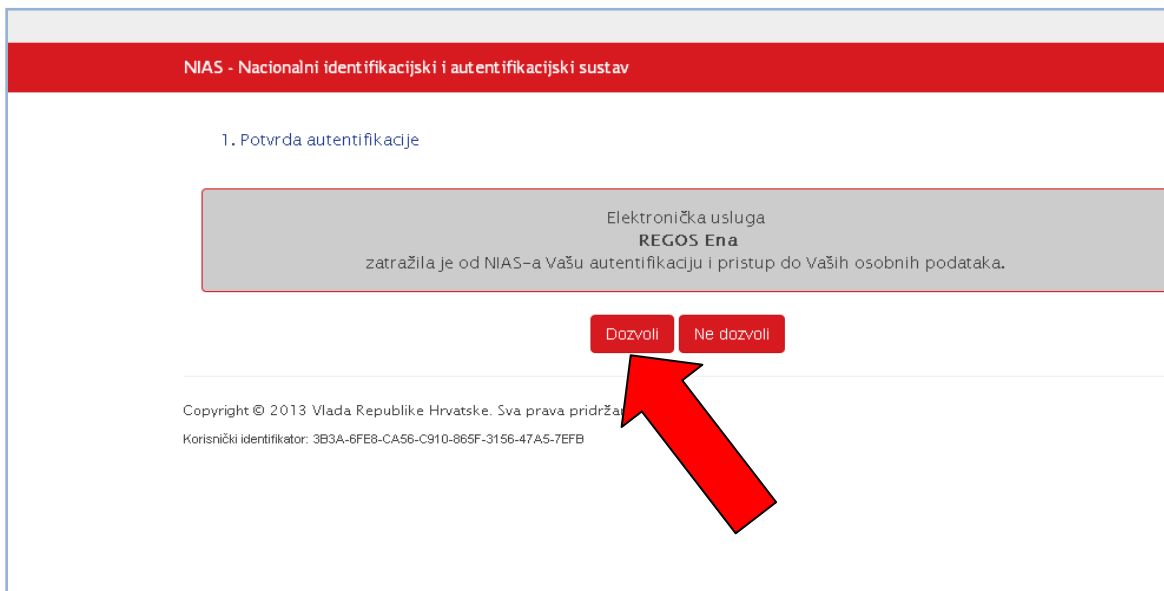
NIAS - Nacionalni identifikacijski i autentifikacijski sustav

1. Potvrda autentifikacije

Elektronička usluga
REGOS Ena
zatražila je od NIAS-a Vašu autentifikaciju i pristup do Vaših osobnih podataka.

Dozvoli | Ne dozvoli

Copyright © 2013 Vlada Republike Hrvatske. Sva prava pridrža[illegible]

Korisnički identifikator: 3B3A-6FE8-CA56-C910-865F-3156-47A5-7EFB